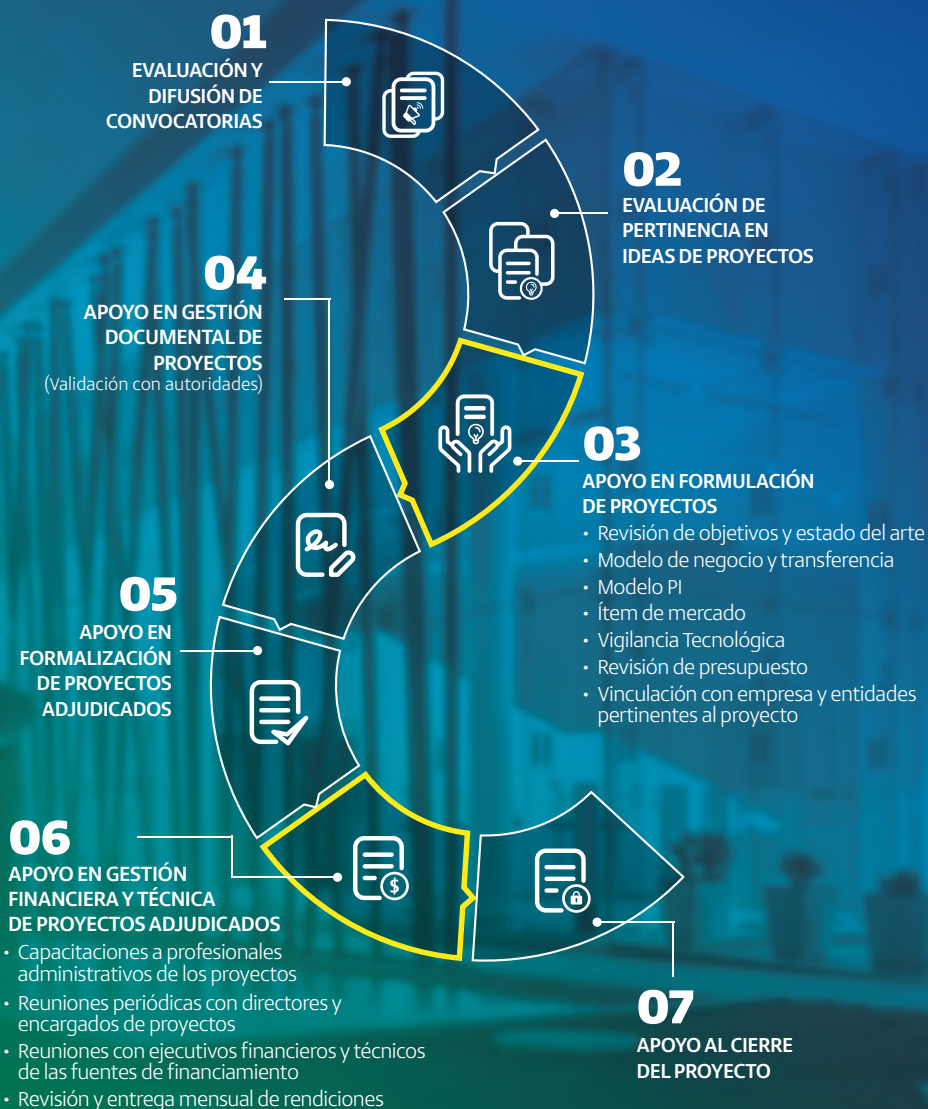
01
EVALUACIÓN Y DIFUSIÓN DE CONVOCATORIAS

02
EVALUACIÓN DE PERTINENCIA EN IDEAS DE PROYECTOS

04
APOYO EN GESTIÓN DOCUMENTAL DE PROYECTOS
(Validación con autoridades)

03
APOYO EN FORMULACIÓN DE PROYECTOS
• Revisión de objetivos y estado del arte
• Modelo de negocio y transferencia
• Modelo PI
• Ítem de mercado
• Vigilancia Tecnológica
• Revisión de presupuesto
• Vinculación con empresa y entidades pertinentes al proyecto

05
APOYO EN FORMALIZACIÓN DE PROYECTOS ADJUDICADOS

06
APOYO EN GESTIÓN FINANCIERA Y TÉCNICA DE PROYECTOS ADJUDICADOS
• Capacitaciones a profesionales administrativos de los proyectos
• Reuniones periódicas con directores y encargados de proyectos
• Reuniones con ejecutivos financieros y técnicos de las fuentes de financiamiento
• Revisión y entrega mensual de rendiciones

07
APOYO AL CIERRE DEL PROYECTO